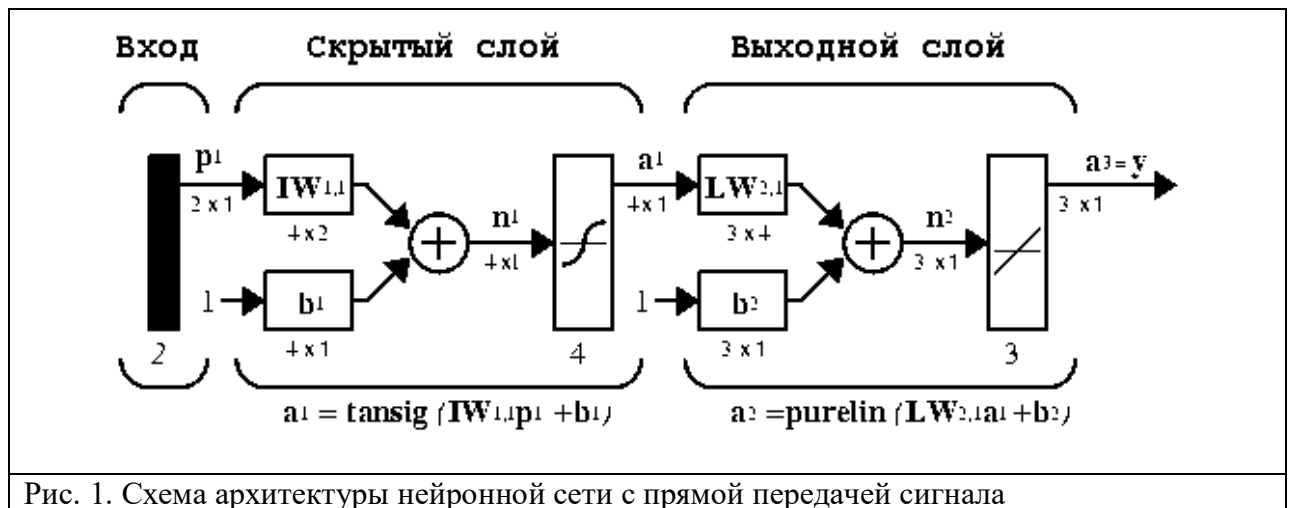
Вход

Скрытый слой

Выходной слой

$p^1$
2 x 1

$IW^{1,1}$
4 x 2

$n^1$
4 x 1

$a^1$
4 x 1

$LW^{2,1}$
3 x 4

$n^2$
3 x 1

$a^3 = y$
3 x 1

1

$b^1$
4 x 1

1

$b^2$
3 x 1

2

4

3

$a^1 = \text{tansig}(IW^{1,1}p^1 + b^1)$

$a^2 = \text{purelin}(LW^{2,1}a^1 + b^2)$

Рис. 1. Схема архитектуры нейронной сети с прямой передачей сигнала